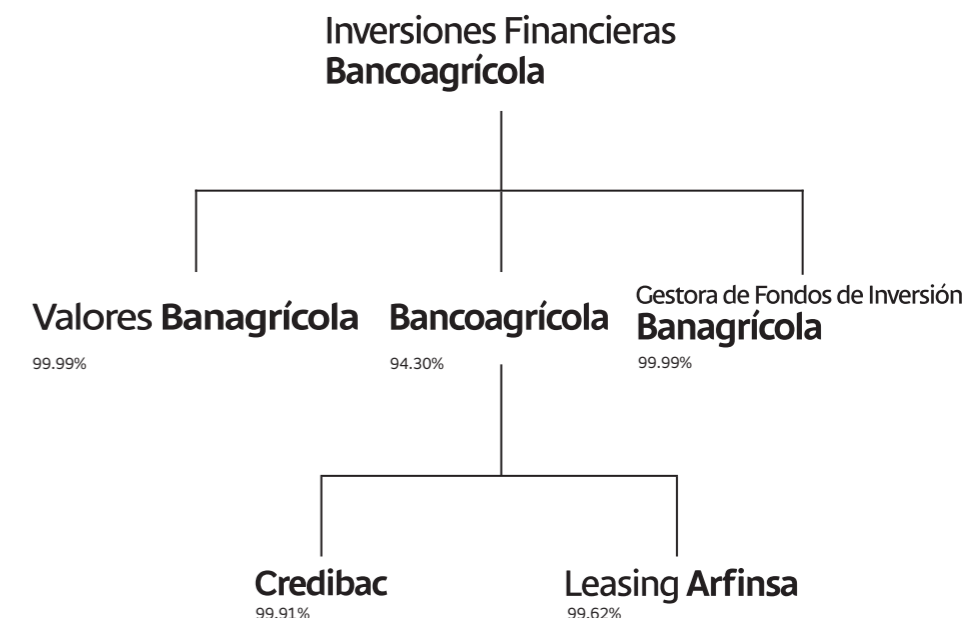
Inversiones Financieras
**Bancoagrícola**

Valores **Banagrícola**
99.99%

**Bancoagrícola**
94.30%

Gestora de Fondos de Inversión
**Banagrícola**
99.99%

**Credibac**
99.91%

Leasing **Arfinsa**
99.62%